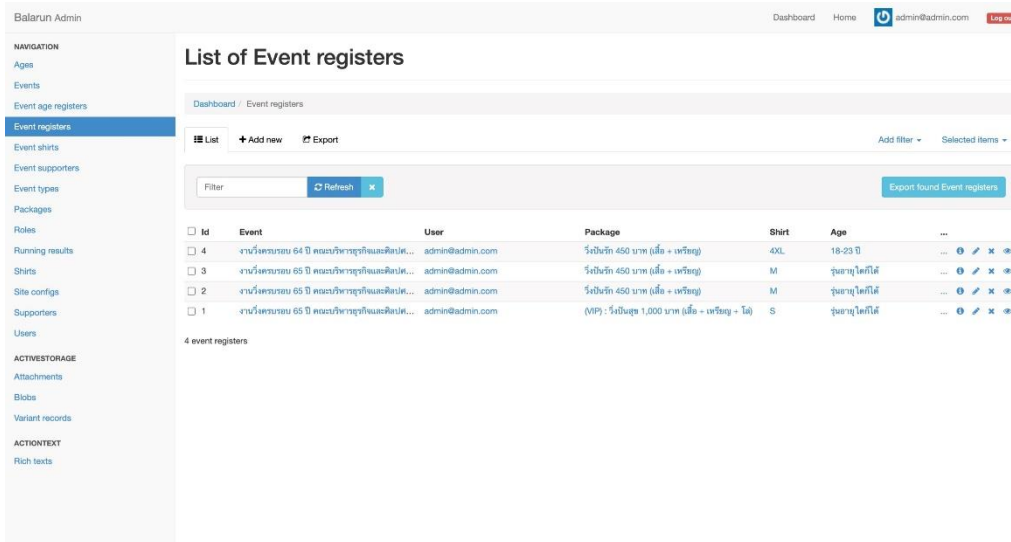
Balarun Admin

Dashboard Home admin@admin.com Log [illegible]

NAVIGATION
Ages
Events
Event age registers
Event registers
Event shirts
Event supporters
Event types
Packages
Roles
Running results
Shirts
Site configs
Supporters
Users

ACTIVESTORAGE
Attachments
Blobs
Variant records

ACTIONTEXT
Rich texts

List of Event registers

Dashboard / Event registers

List + Add new Export

Add filter ▾ Selected items ▾

Filter Refresh ×

Export found Event registers

| Id | Event | User | Package | Shirt | Age | ... |
|---|---|---|---|---|---|---|
| 4 | งานวิ่งครบรอบ 64 ปี คณะบริหารธุรกิจและศิลปศ... | admin@admin.com | วิ่งปันรัก 450 บาท (เสื้อ + เหรียญ) | 4XL | 18-23 ปี | ... |
| 3 | งานวิ่งครบรอบ 65 ปี คณะบริหารธุรกิจและศิลปศ... | admin@admin.com | วิ่งปันรัก 450 บาท (เสื้อ + เหรียญ) | M | รุ่นอายุไหก็ได้ | ... |
| 2 | งานวิ่งครบรอบ 65 ปี คณะบริหารธุรกิจและศิลปศ... | admin@admin.com | วิ่งปันรัก 450 บาท (เสื้อ + เหรียญ) | M | รุ่นอายุไหก็ได้ | ... |
| 1 | งานวิ่งครบรอบ 65 ปี คณะบริหารธุรกิจและศิลปศ... | admin@admin.com | (VIP) : วิ่งปันสุข 1,000 บาท (เสื้อ + เหรียญ + โล่) | S | รุ่นอายุไหก็ได้ | ... |

4 event registers